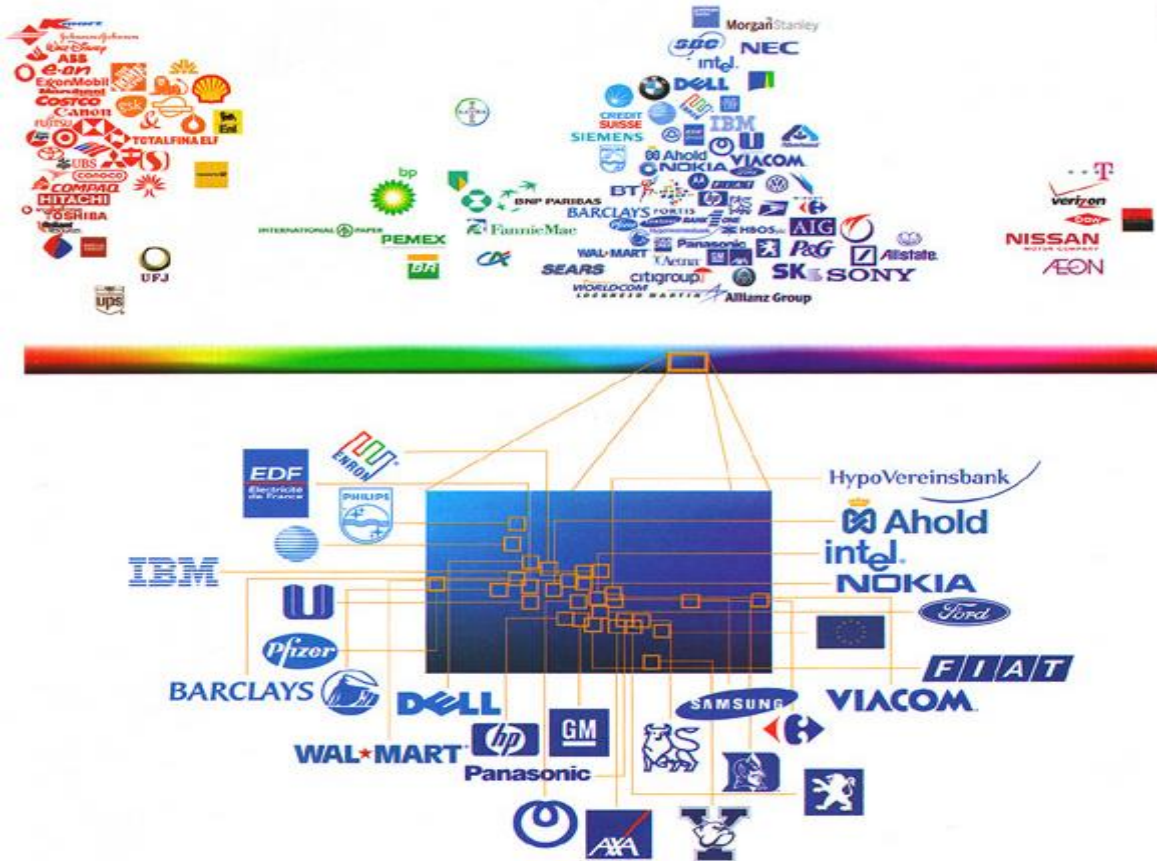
Kmart
Johnson&Johnson
Walt Disney
ASB
e-on
ExxonMobil
Costco
Canon
Fujitsu
TOTALFINA ELF
Eni
UBS
CONOCO
COMPAQ
HITACHI
TOSHIBA
UFJ
ups

bp
INTERNATIONAL PAPER
PEMEX
BR
BNP PARIBAS
FannieMae

MorganStanley
SBC
NEC
intel
DELL
CREDIT SUISSE
SIEMENS
IBM
Ahold
NOKIA
VIACOM
BT
FIAT
BARCLAYS
FORTIS
HBOS
AIG
WAL-MART
Panasonic
P&G
Allstate
Aetna
SEARS
citigroup
SK
SONY
WORLDCOM
LOCKHEED MARTIN
Allianz Group

T
verizon
Dow
NISSAN
AEON

EDF
Electricité de France
ENRON
PHILIPS
IBM
Pfizer
BARCLAYS
WAL★MART
DELL
hp
GM
Panasonic
SAMSUNG
AXA
HypoVereinsbank
Ahold
intel
NOKIA
Ford
FIAT
VIACOM